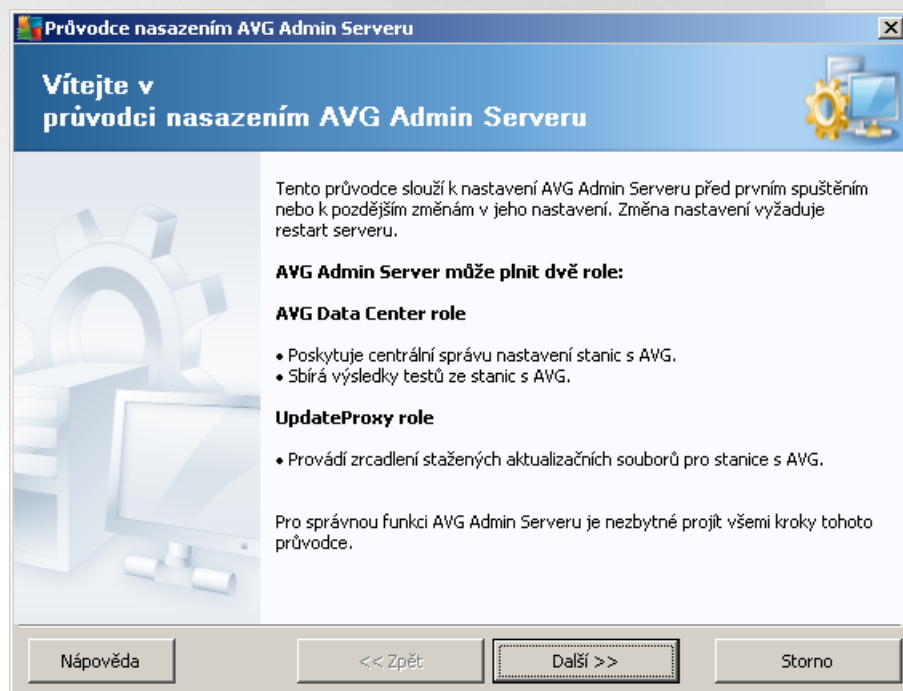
Průvodce nasazením AVG Admin Serveru

Vítejte v průvodci nasazením AVG Admin Serveru

Tento průvodce slouží k nastavení AVG Admin Serveru před prvním spuštěním nebo k pozdějším změnám v jeho nastavení. Změna nastavení vyžaduje restart serveru.

AVG Admin Server může plnit dvě role:

AVG Data Center role

• Poskytuje centrální správu nastavení stanic s AVG.
• Sbírá výsledky testů ze stanic s AVG.

UpdateProxy role

• Provádí zrcadlení stažených aktualizačních souborů pro stanice s AVG.

Pro správnou funkci AVG Admin Serveru je nezbytné projít všemi kroky tohoto průvodce.

Nápověda | << Zpět | Další >> | Storno